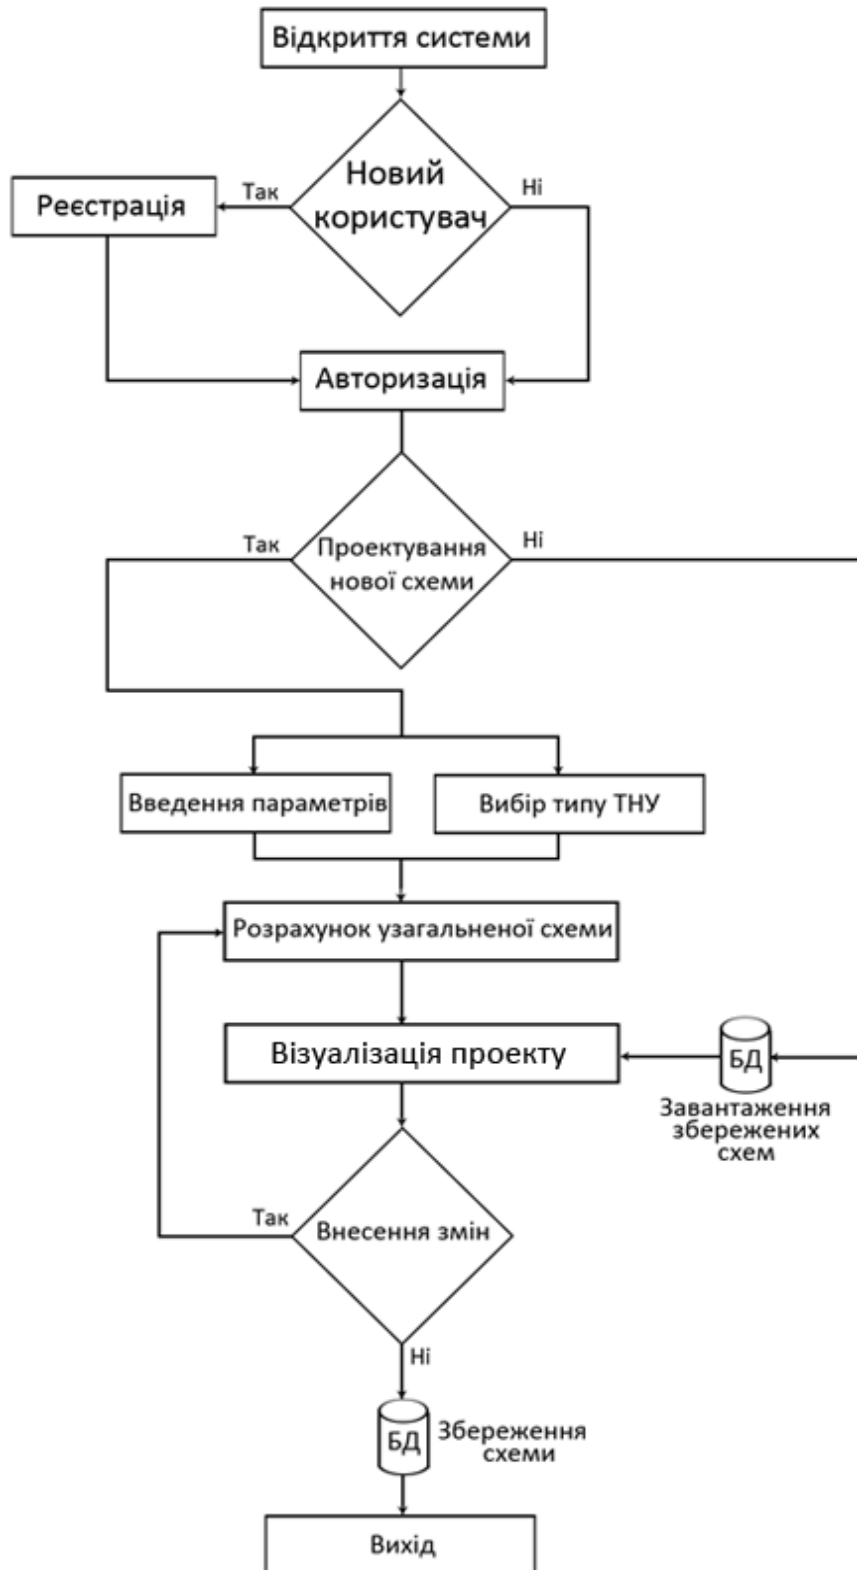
Відкриття системи

Новий користувач

Так

Ні

Реєстрація

Авторизація

Проектування нової схеми

Так

Ні

Введення параметрів

Вибір типу ТНУ

Розрахунок узагальненої схеми

Візуалізація проекту

БД

Завантаження збережених схем

Внесення змін

Так

Ні

БД

Збереження схеми

Вихід